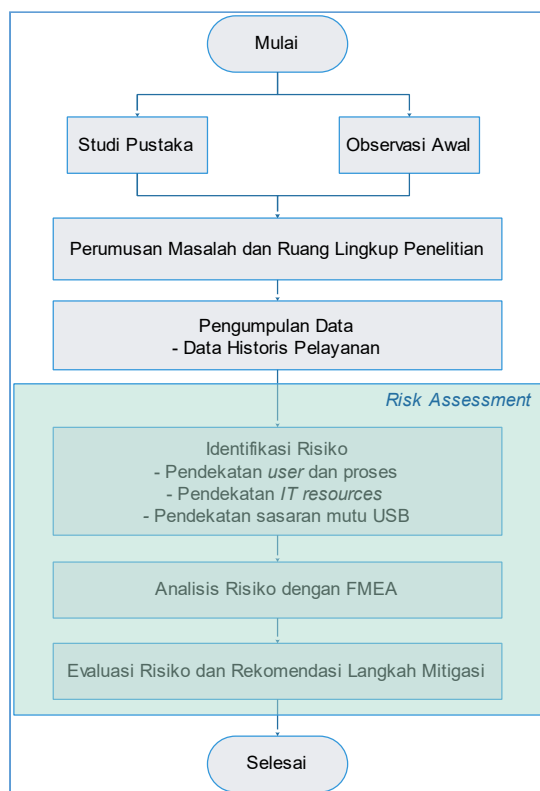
Mulai

Studi Pustaka

Observasi Awal

Perumusan Masalah dan Ruang Lingkup Penelitian

Pengumpulan Data
- Data Historis Pelayanan

*Risk Assessment*

Identifikasi Risiko
- Pendekatan *user* dan proses
- Pendekatan *IT resources*
- Pendekatan sasaran mutu USB

Analisis Risiko dengan FMEA

Evaluasi Risiko dan Rekomendasi Langkah Mitigasi

Selesai